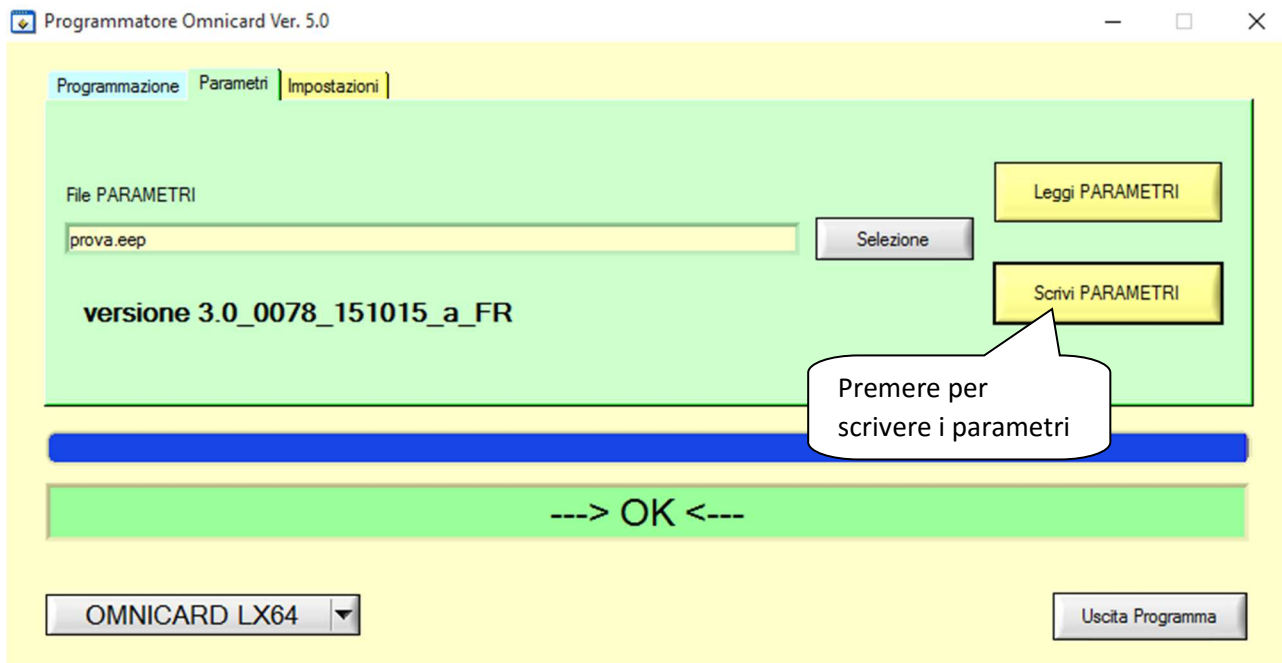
Programmatore Omnicard Ver. 5.0

Programmazione Parametri Impostazioni

File PARAMETRI

prova.eep

Selezione

Leggi PARAMETRI

Scrivi PARAMETRI

versione 3.0_0078_151015_a_FR

Premere per scrivere i parametri

---> OK <---

OMNICARD LX64

Uscita Programma